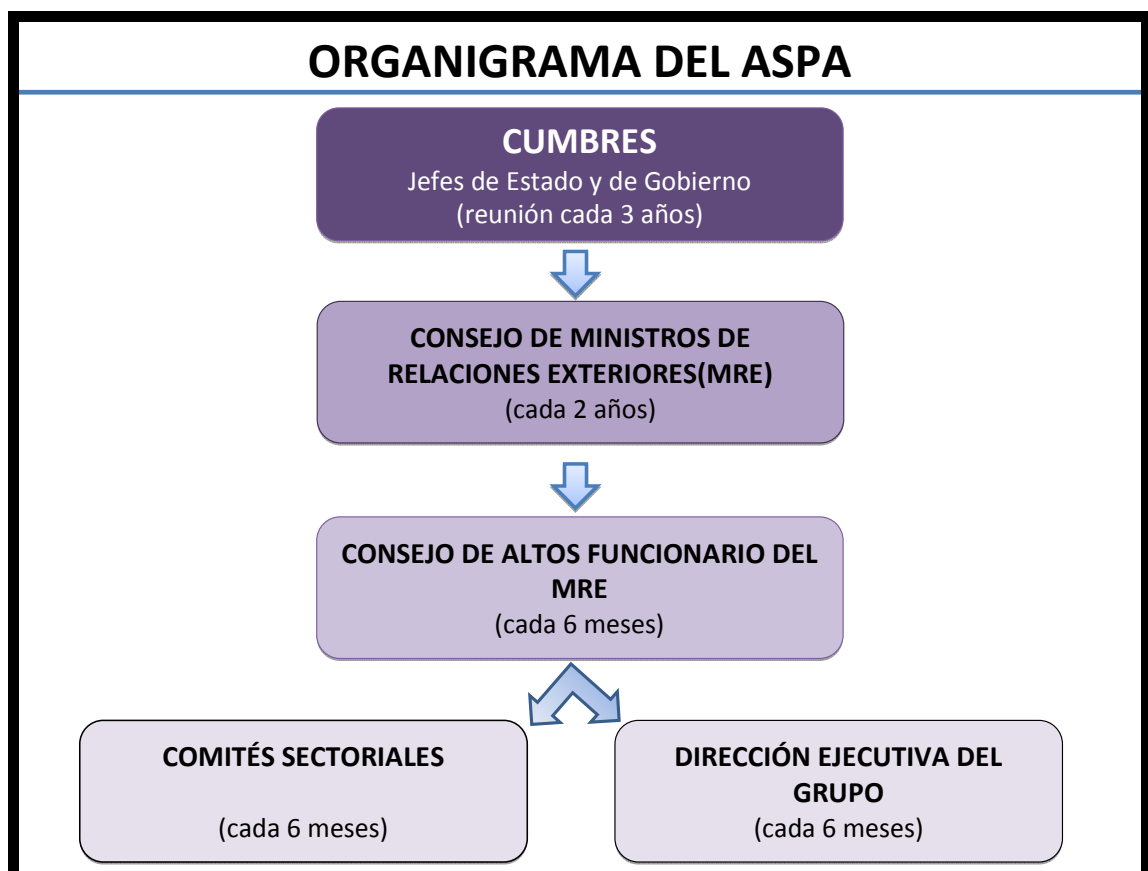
ORGANIGRAMA DEL ASPA

CUMBRES
Jefes de Estado y de Gobierno
(reunión cada 3 años)

CONSEJO DE MINISTROS DE RELACIONES EXTERIORES(MRE)
(cada 2 años)

CONSEJO DE ALTOS FUNCIONARIO DEL MRE
(cada 6 meses)

COMITÉS SECTORIALES
(cada 6 meses)

DIRECCIÓN EJECUTIVA DEL GRUPO
(cada 6 meses)